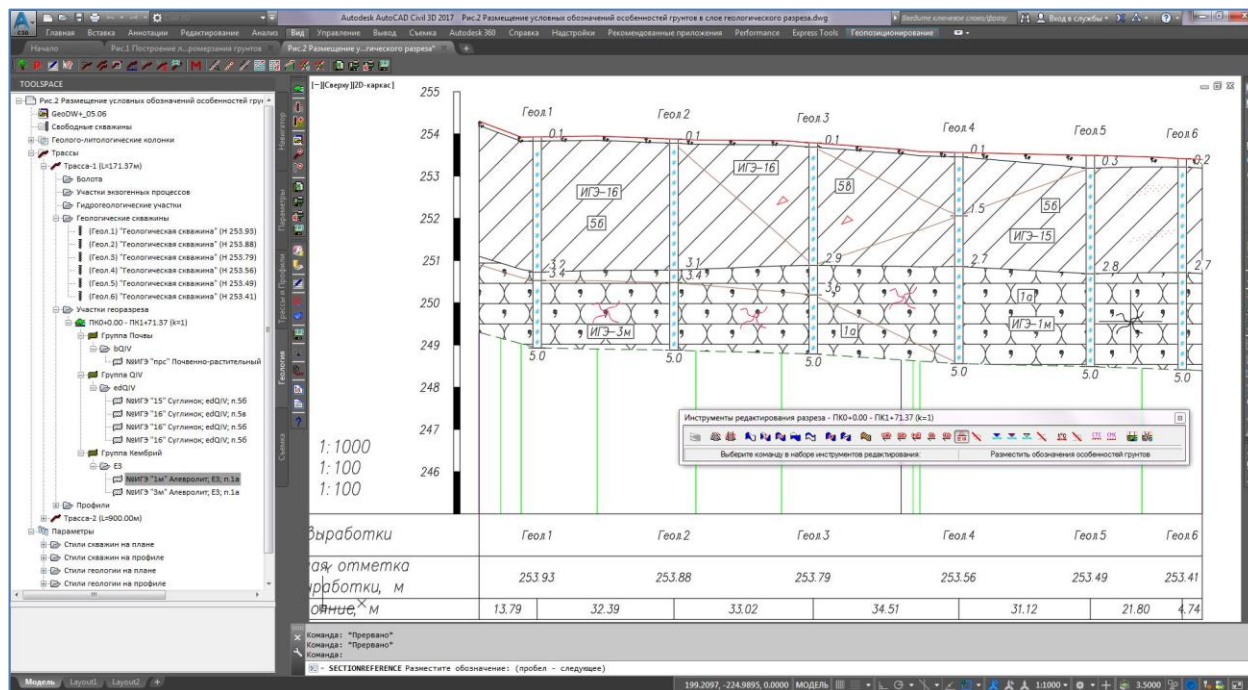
Autodesk AutoCAD Civil 3D 2017 Рис.2 Размещение условных обозначений особенностей грунтов в слое геологического разреза.dwg

Введите ключевое слово/фразу

Вход в службы

Главная Вставка Аннотации Редактирование Анализ Вид Управление Вывод Съемка Autodesk 360 Справка Надстройки Рекомендованные приложения Performance Express Tools Геопозиционирование

Начало Рис.1 Построение л...ромерзания грунтов Рис.2 Размещение у...гического разреза*

TOOLSPACE

Рис.2 Размещение условных обозначений особенностей грун
GeoDW+_05.06
Свободные скважины
Геолого-литологические колонки
Трассы
Трасса-1 (L=171.37м)
Болота
Участки экзогенных процессов
Гидрогеологические участки
Геологические скважины
(Геол.1) "Геологическая скважина" (H 253.93)
(Геол.2) "Геологическая скважина" (H 253.88)
(Геол.3) "Геологическая скважина" (H 253.79)
(Геол.4) "Геологическая скважина" (H 253.56)
(Геол.5) "Геологическая скважина" (H 253.49)
(Геол.6) "Геологическая скважина" (H 253.41)
Участки георазреза
ПК0+0.00 - ПК1+71.37 (k=1)
Группа Почвы
bQIV
№ИГЭ "прс" Почвенно-растительный
Группа QIV
edQIV
№ИГЭ "15" Суглинок; edQIV; п.5б
№ИГЭ "16" Суглинок; edQIV; п.5а
№ИГЭ "16" Суглинок; edQIV; п.5б
№ИГЭ "16" Суглинок; edQIV; п.5б
Группа Кембрий
Є3
№ИГЭ "1м" Алевролит; Є3; п.1а
№ИГЭ "3м" Алевролит; Є3; п.1а
Профили
Трасса-2 (L=900.00м)
Параметры
Стили скважин на плане
Стили скважин на профиле
Стили геологии на плане
Стили геологии на профиле

Навигатор Параметры Трассы и Профили Геология Съемка

[−][Сверху][2D-каркас]

255 254 253 252 251 250 249 248 247 246

Геол.1 Геол.2 Геол.3 Геол.4 Геол.5 Геол.6

0.1 0.1 0.1 0.1 0.3 0.2

ИГЭ−16 ИГЭ−16 5б 5б 5б ИГЭ−15 1.5

3.2 3.4 3.1 3.4 2.9 3.6 2.7 2.8 2.7

1а 1а ИГЭ−3м ИГЭ−1м

5.0 5.0 5.0 5.0 5.0 5.0

1:1000
1:100
1:100

Инструменты редактирования разреза - ПК0+0.00 - ПК1+71.37 (k=1)
Выберите команду в наборе инструментов редактирования: Разместить обозначения особенностей грунтов

| Выработки | Геол.1 | Геол.2 | Геол.3 | Геол.4 | Геол.5 | Геол.6 |
|---|---|---|---|---|---|---|
| ая отметка работки, м | 253.93 | 253.88 | 253.79 | 253.56 | 253.49 | 253.41 |
| ояние, м | 13.79 | 32.39 | 33.02 | 34.51 | 31.12 | 21.800 | 4.74 |

Команда: *Прервано*
Команда: *Прервано*
Команда:
SECTIONREFERENCE Разместите обозначение: (пробел - следующее)

Модель Layout1 Layout2

199.2097, -224.9895, 0.0000 МОДЕЛЬ 1:1000 3.5000